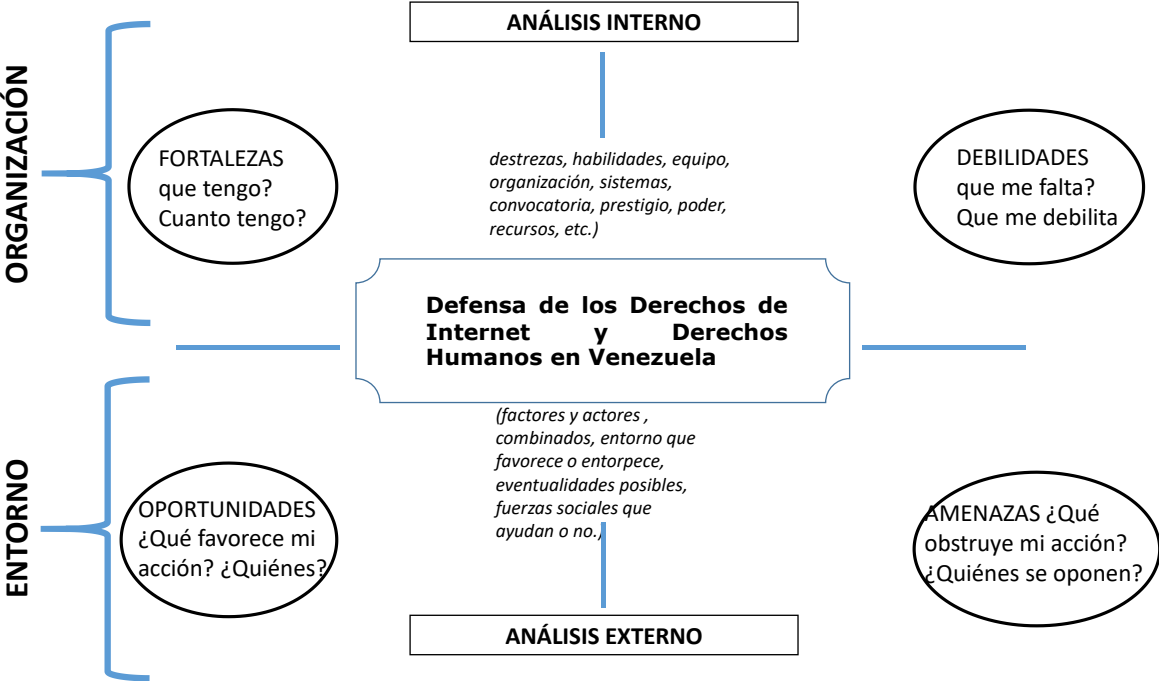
ANÁLISIS INTERNO

ORGANIZACIÓN

FORTALEZAS que tengo? Cuanto tengo?

destrezas, habilidades, equipo, organización, sistemas, convocatoria, prestigio, poder, recursos, etc.)

DEBILIDADES que me falta? Que me debilita

Defensa de los Derechos de Internet y Derechos Humanos en Venezuela

ENTORNO

(factores y actores , combinados, entorno que favorece o entorpece, eventualidades posibles, fuerzas sociales que ayudan o no.)

OPORTUNIDADES ¿Qué favorece mi acción? ¿Quiénes?

AMENAZAS ¿Qué obstruye mi acción? ¿Quiénes se oponen?

ANÁLISIS EXTERNO